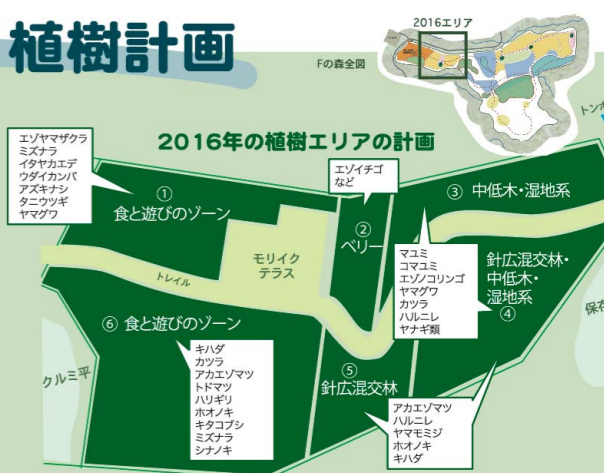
植樹計画

2016エリア

Fの森全図

トン

2016年の植樹エリアの計画

エゾヤマザクラ
ミズナラ
イタヤカエデ
ウダイカンバ
アズキナシ
タニウツギ
ヤマグワ

① 食と遊びのゾーン

エゾイチゴ
など

② ベリー

③ 中低木・湿地系

モリイク
テラス

トレイル

マユミ
コマユミ
エゾノコリンゴ
ヤマグワ
カツラ
ハルニレ
ヤナギ類

針広混交林・
中低木・
湿地系
④

保

⑥ 食と遊びのゾーン

クルミ平

キハダ
カツラ
アカエゾマツ
トドマツ
ハリギリ
ホオノキ
キタコブシ
ミズナラ
シナノキ

⑤ 針広混交林

アカエゾマツ
ハルニレ
ヤマモミジ
ホオノキ
キハダ